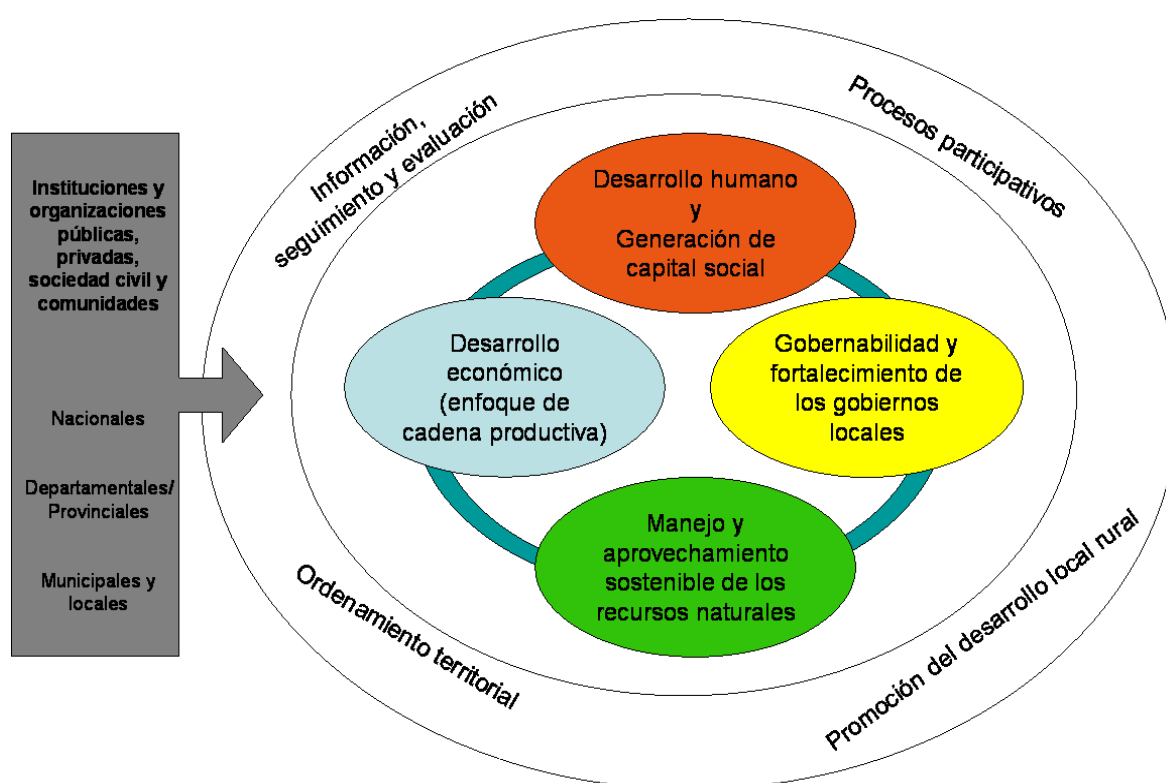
Instituciones y organizaciones públicas, privadas, sociedad civil y comunidades

Nacionales

Departamentales/ Provinciales

Municipales y locales

Información, seguimiento y evaluación

Procesos participativos

Desarrollo humano y Generación de capital social

Desarrollo económico (enfoque de cadena productiva)

Gobernabilidad y fortalecimiento de los gobiernos locales

Manejo y aprovechamiento sostenible de los recursos naturales

Ordenamiento territorial

Promoción del desarrollo local rural